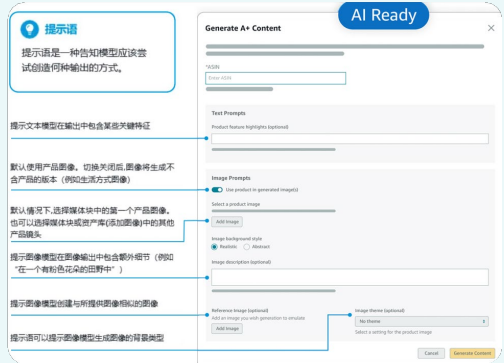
提示语

提示语是一种告知模型应该尝试创造何种输出的方式。

提示文本模型在输出中包含某些关键特征

默认使用产品图像。切换关闭后,图像将生成不含产品的版本(例如生活方式图像)

默认情况下,选择媒体块中的第一个产品图像。也可以选择媒体块或资产库(添加图像)中的其他产品镜头

提示图像模型在图像输出中包含额外细节(例如"在一个有粉色花朵的田野中")

提示图像模型创建与所提供图像相似的图像

提示语可以提示图像模型生成图像的背景类型

AI Ready

Generate A+ Content

*ASIN

Enter ASIN

Text Prompts

Product feature highlights (optional)

Image Prompts

Use product in generated image(s)

Select a product image

Add image

Image background style

Realistic Abstract

Image description (optional)

Reference image (optional)

Add an image you wish generation to emulate

Add image

Image theme (optional)

No theme

Select a setting for the product image

Cancel Generate Content